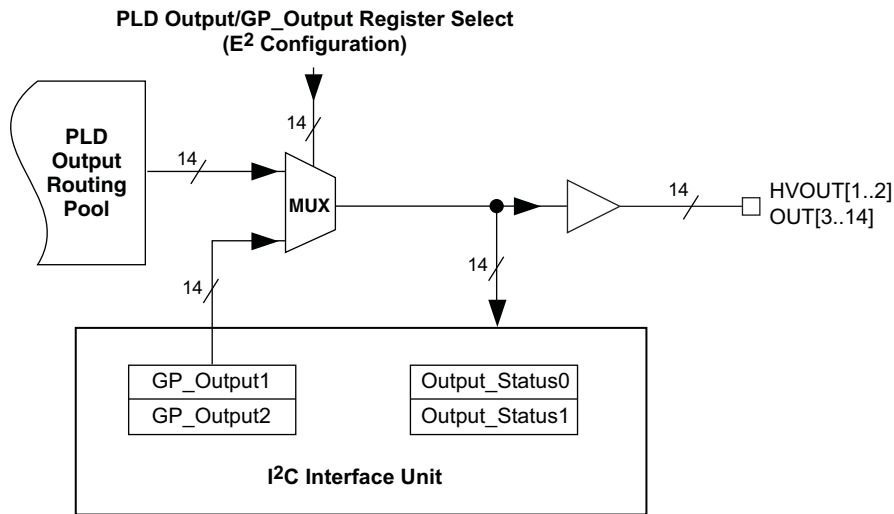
PLD Output/GP_Output Register Select
($E^2$ Configuration)

14

PLD Output Routing Pool

14

MUX

14

14

HVOUT[1..2]
OUT[3..14]

14

GP_Output1
GP_Output2

Output_Status0
Output_Status1

$I^2C$ Interface Unit